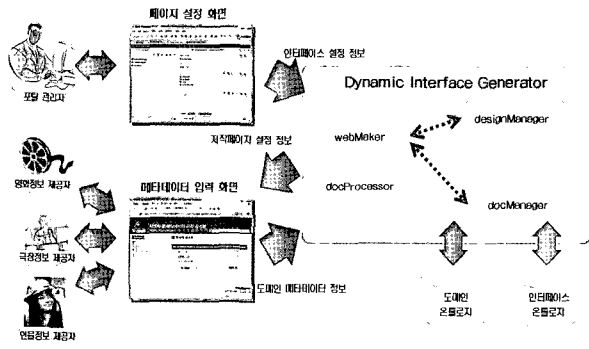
페이지 설정 화면

포털 관리자

인터페이스 설정 정보

Dynamic Interface Generator

designManager

저작페이지 설정 정보

webMaker

영화정보 제공자

메타데이터 입력 화면

docProcessor

docManager

극장정보 제공자

도메인 메타데이터 정보

연예정보 제공자

도메인 온톨로지

인터페이스 온톨로지